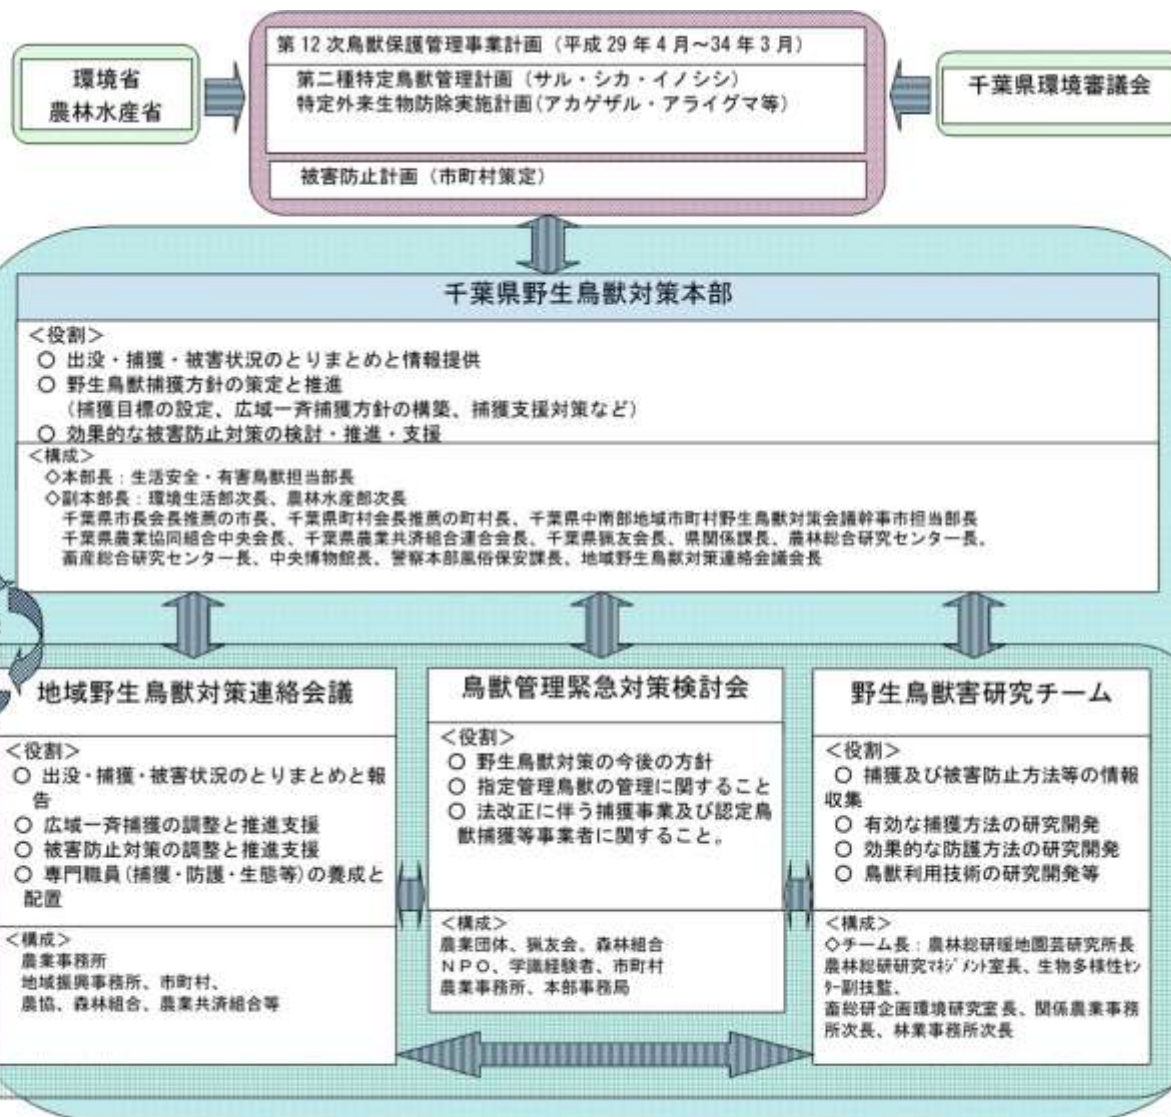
環境省
農林水産省

第 12 次鳥獣保護管理事業計画（平成 29 年 4 月～34 年 3 月）

第二種特定鳥獣管理計画（サル・シカ・イノシシ）
特定外来生物防除実施計画（アカゲザル・アライグマ等）

被害防止計画（市町村策定）

千葉県環境審議会

千葉県野生鳥獣対策本部

<役割>
○ 出没・捕獲・被害状況のとりまとめと情報提供
○ 野生鳥獣捕獲方針の策定と推進
（捕獲目標の設定、広域一斉捕獲方針の構築、捕獲支援対策など）
○ 効果的な被害防止対策の検討・推進・支援

<構成>
◇本部長：生活安全・有害鳥獣担当部長
◇副本部長：環境生活部次長、農林水産部次長
千葉県市長会長推薦の市長、千葉県町村会長推薦の町村長、千葉県中南部地域市町村野生鳥獣対策会議幹事市担当部長
千葉県農業協同組合中央会長、千葉県農業共済組合連合会長、千葉県猟友会長、県関係課長、農林総合研究センター長、
畜産総合研究センター長、中央博物館長、警察本部風俗保安課長、地域野生鳥獣対策連絡会議会長

地域野生鳥獣対策連絡会議

<役割>
○ 出没・捕獲・被害状況のとりまとめと報告
○ 広域一斉捕獲の調整と推進支援
○ 被害防止対策の調整と推進支援
○ 専門職員（捕獲・防護・生態等）の養成と配置

<構成>
農業事務所
地域振興事務所、市町村、
農協、森林組合、農業共済組合等

鳥獣管理緊急対策検討会

<役割>
○ 野生鳥獣対策の今後の方針
○ 指定管理鳥獣の管理に関すること
○ 法改正に伴う捕獲事業及び認定鳥獣捕獲等事業者に関すること。

<構成>
農業団体、猟友会、森林組合
NPO、学識経験者、市町村
農業事務所、本部事務局

野生鳥獣害研究チーム

<役割>
○ 捕獲及び被害防止方法等の情報収集
○ 有効な捕獲方法の研究開発
○ 効果的な防護方法の研究開発
○ 鳥獣利用技術の研究開発等

<構成>
◇チーム長：農林総研暖地園芸研究所長
農林総研研究ﾏﾈｼﾞﾒﾝﾄ室長、生物多様性ｾﾝﾀｰ副技監、
畜総研企画環境研究室長、関係農業事務所次長、林業事務所次長